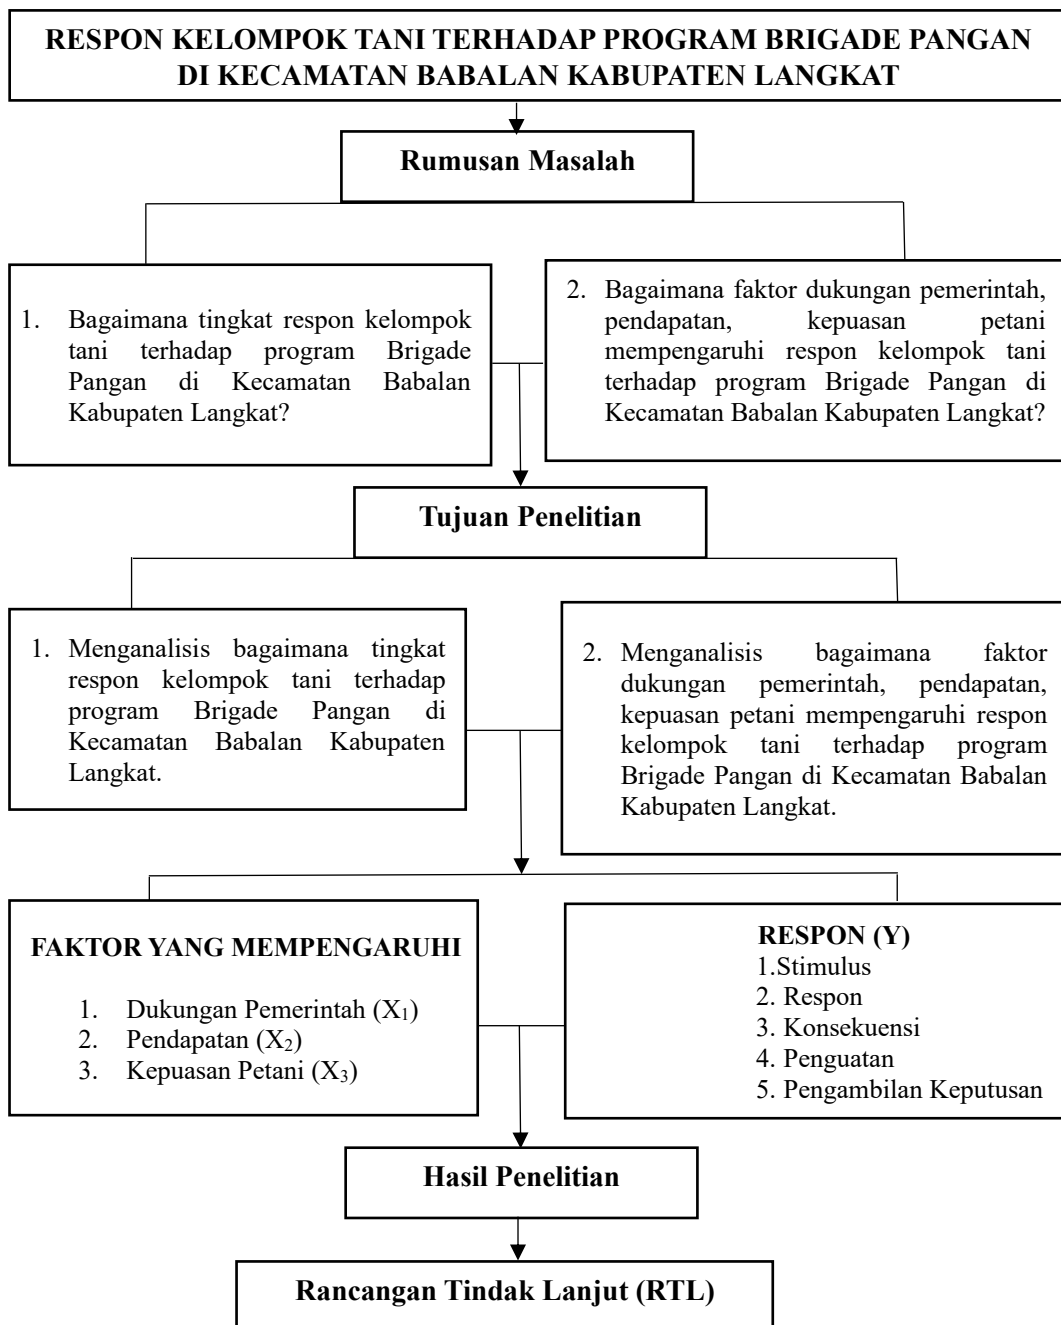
RESPON KELOMPOK TANI TERHADAP PROGRAM BRIGADE PANGAN DI KECAMATAN BABALAN KABUPATEN LANGKAT

Rumusan Masalah

1. Bagaimana tingkat respon kelompok tani terhadap program Brigade Pangan di Kecamatan Babalan Kabupaten Langkat?

2. Bagaimana faktor dukungan pemerintah, pendapatan, kepuasan petani mempengaruhi respon kelompok tani terhadap program Brigade Pangan di Kecamatan Babalan Kabupaten Langkat?

Tujuan Penelitian

1. Menganalisis bagaimana tingkat respon kelompok tani terhadap program Brigade Pangan di Kecamatan Babalan Kabupaten Langkat.

2. Menganalisis bagaimana faktor dukungan pemerintah, pendapatan, kepuasan petani mempengaruhi respon kelompok tani terhadap program Brigade Pangan di Kecamatan Babalan Kabupaten Langkat.

FAKTOR YANG MEMPENGARUHI

1. Dukungan Pemerintah ($X_1$)
2. Pendapatan ($X_2$)
3. Kepuasan Petani ($X_3$)

RESPON (Y)
1.Stimulus
2. Respon
3. Konsekuensi
4. Penguatan
5. Pengambilan Keputusan

Hasil Penelitian

Rancangan Tindak Lanjut (RTL)